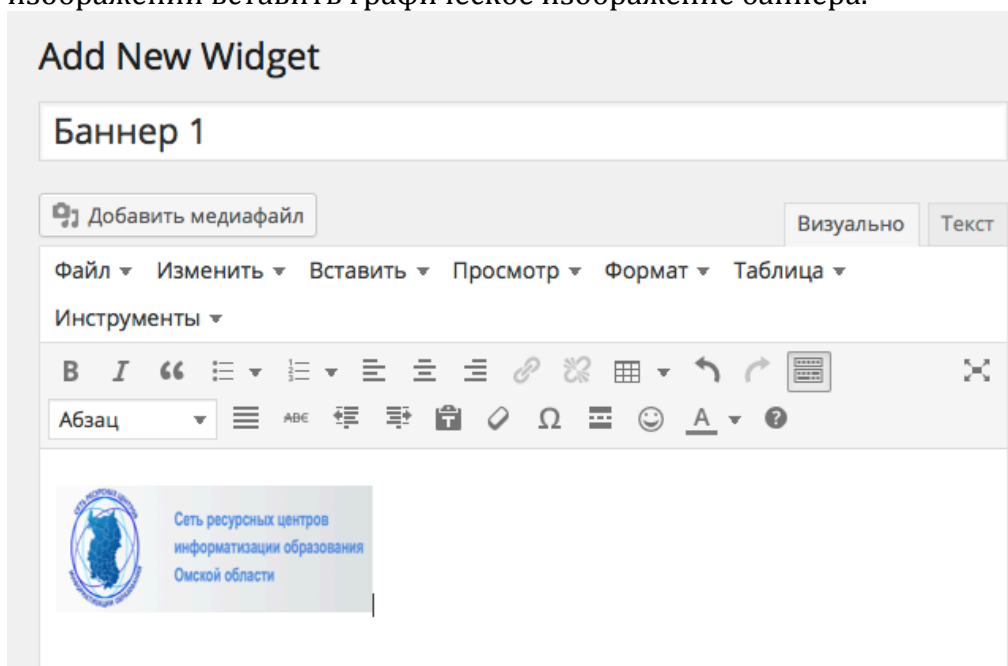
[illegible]

Add New Widget

Баннер 1

Добавить медиафайл

Визуально Текст

Файл ▾ Изменить ▾ Вставить ▾ Просмотр ▾ Формат ▾ Таблица ▾

Инструменты ▾

B I ❝

Абзац ▾ ABC Ω A ▾

Сеть ресурсных центров информатизации образования Омской области